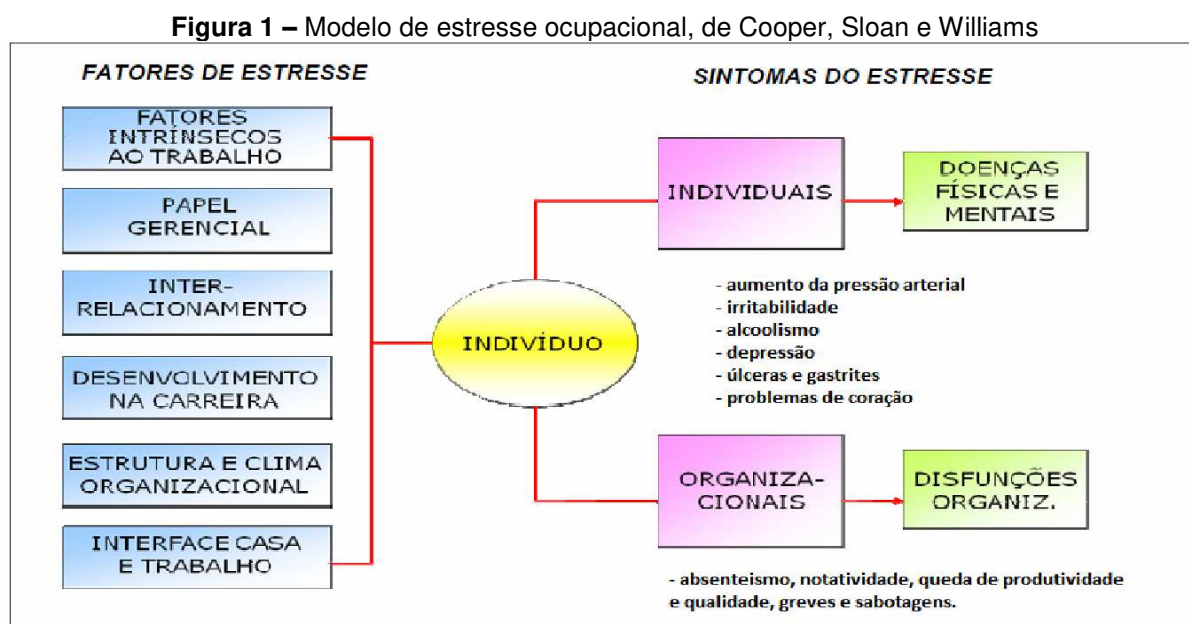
**Figura 1 –** Modelo de estresse ocupacional, de Cooper, Sloan e Williams

FATORES DE ESTRESSE

SINTOMAS DO ESTRESSE

FATORES INTRÍNSECOS AO TRABALHO

PAPEL GERENCIAL

INTER-RELACIONAMENTO

DESENVOLVIMENTO NA CARREIRA

ESTRUTURA E CLIMA ORGANIZACIONAL

INTERFACE CASA E TRABALHO

INDIVÍDUO

INDIVIDUAIS

DOENÇAS FÍSICAS E MENTAIS

- aumento da pressão arterial
- irritabilidade
- alcoolismo
- depressão
- úlceras e gastrites
- problemas de coração

ORGANIZACIONAIS

DISFUNÇÕES ORGANIZ.

- absenteismo, notatividade, queda de produtividade e qualidade, greves e sabotagens.